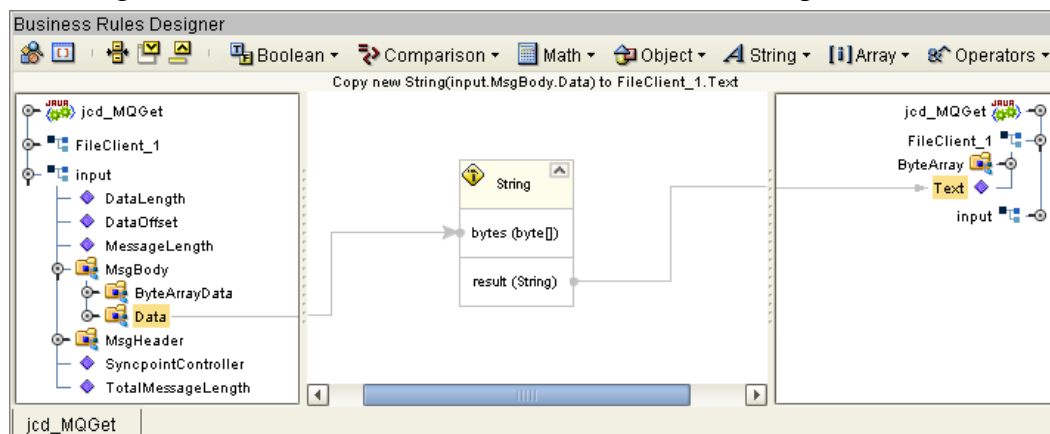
Business Rules Designer

Boolean ▾ Comparison ▾ Math ▾ Object ▾ String ▾ Array ▾ Operators ▾

Copy new String(input.MsgBody.Data) to FileClient_1.Text

jcd_MQGet
FileClient_1
input
DataLength
DataOffset
MessageLength
MsgBody
ByteArrayData
Data
MsgHeader
SyncpointController
TotalMessageLength

String
bytes (byte[])
result (String)

jcd_MQGet
FileClient_1
ByteArray
Text
input

jcd_MQGet